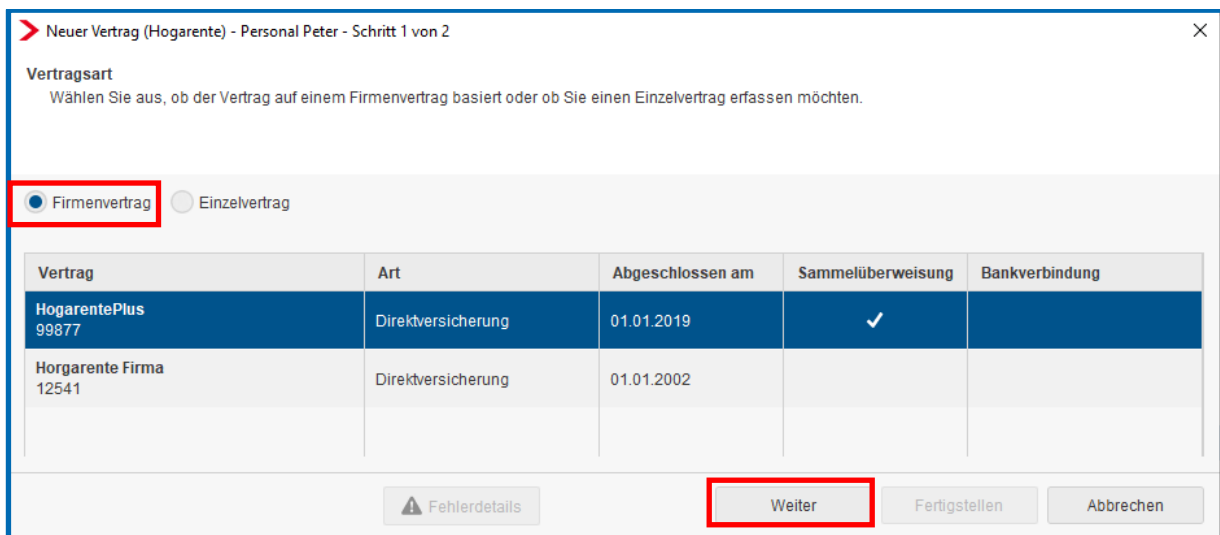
Neuer Vertrag (Hogarente) - Personal Peter - Schritt 1 von 2

×

Vertragsart

Wählen Sie aus, ob der Vertrag auf einem Firmenvertrag basiert oder ob Sie einen Einzelvertrag erfassen möchten.

Firmenvertrag Einzelvertrag

| Vertrag | Art | Abgeschlossen am | Sammelüberweisung | Bankverbindung |
|---|---|---|---|---|
| HogarentePlus 99877 | Direktversicherung | 01.01.2019 | ✓ | |
| Horgarente Firma 12541 | Direktversicherung | 01.01.2002 | | |

Fehlerdetails Weiter Fertigstellen Abbrechen